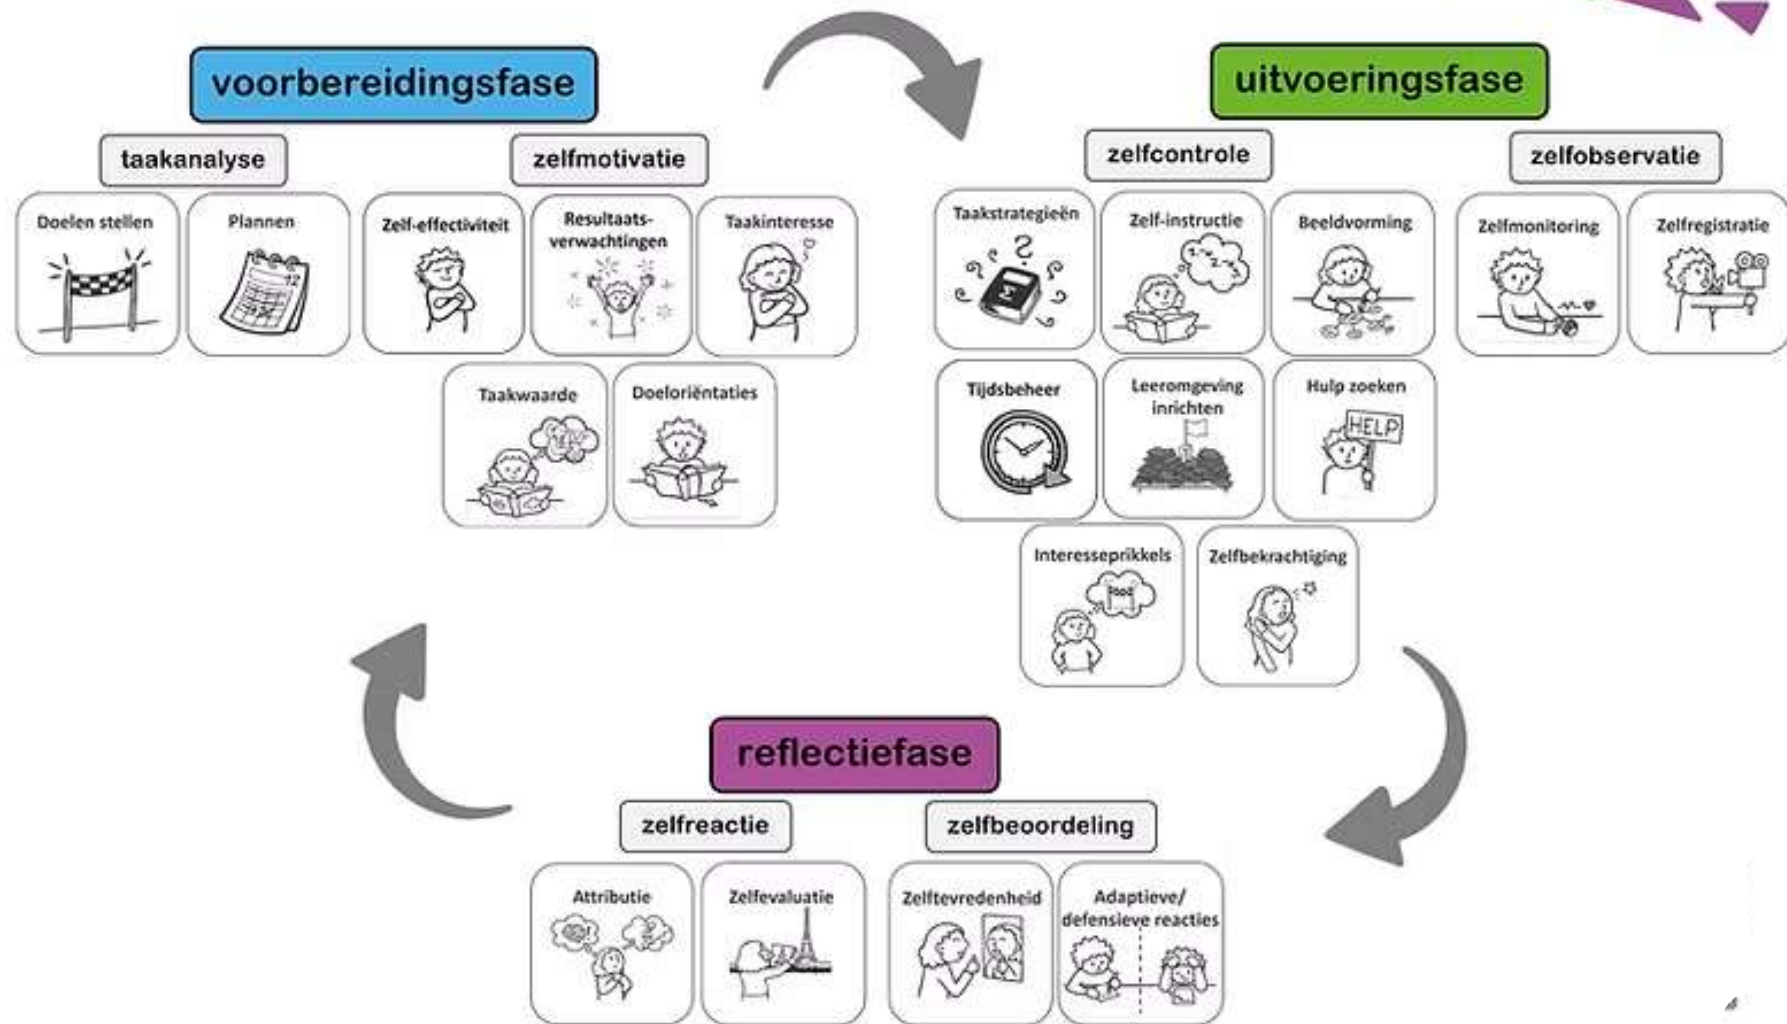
voorbereidingsfase

taakanalyse

Doelen stellen

Plannen

zelfmotivatie

Zelf-effectiviteit

Resultaatsverwachtingen

Taakinteresse

Taakwaarde

Doeloriëntaties

uitvoeringsfase

zelfcontrole

Taakstrategieën

Zelf-instructie

Beeldvorming

Tijdsbeheer

Leeromgeving inrichten

Hulp zoeken

HELP

Interesseprikkels

food

Zelfbekrachtiging

zelfobservatie

Zelfmonitoring

Zelfregistratie

reflectiefase

zelfreactie

Attributie

Zelfevaluatie

zelfbeoordeling

Zelftevredenheid

Adaptieve/ defensieve reacties